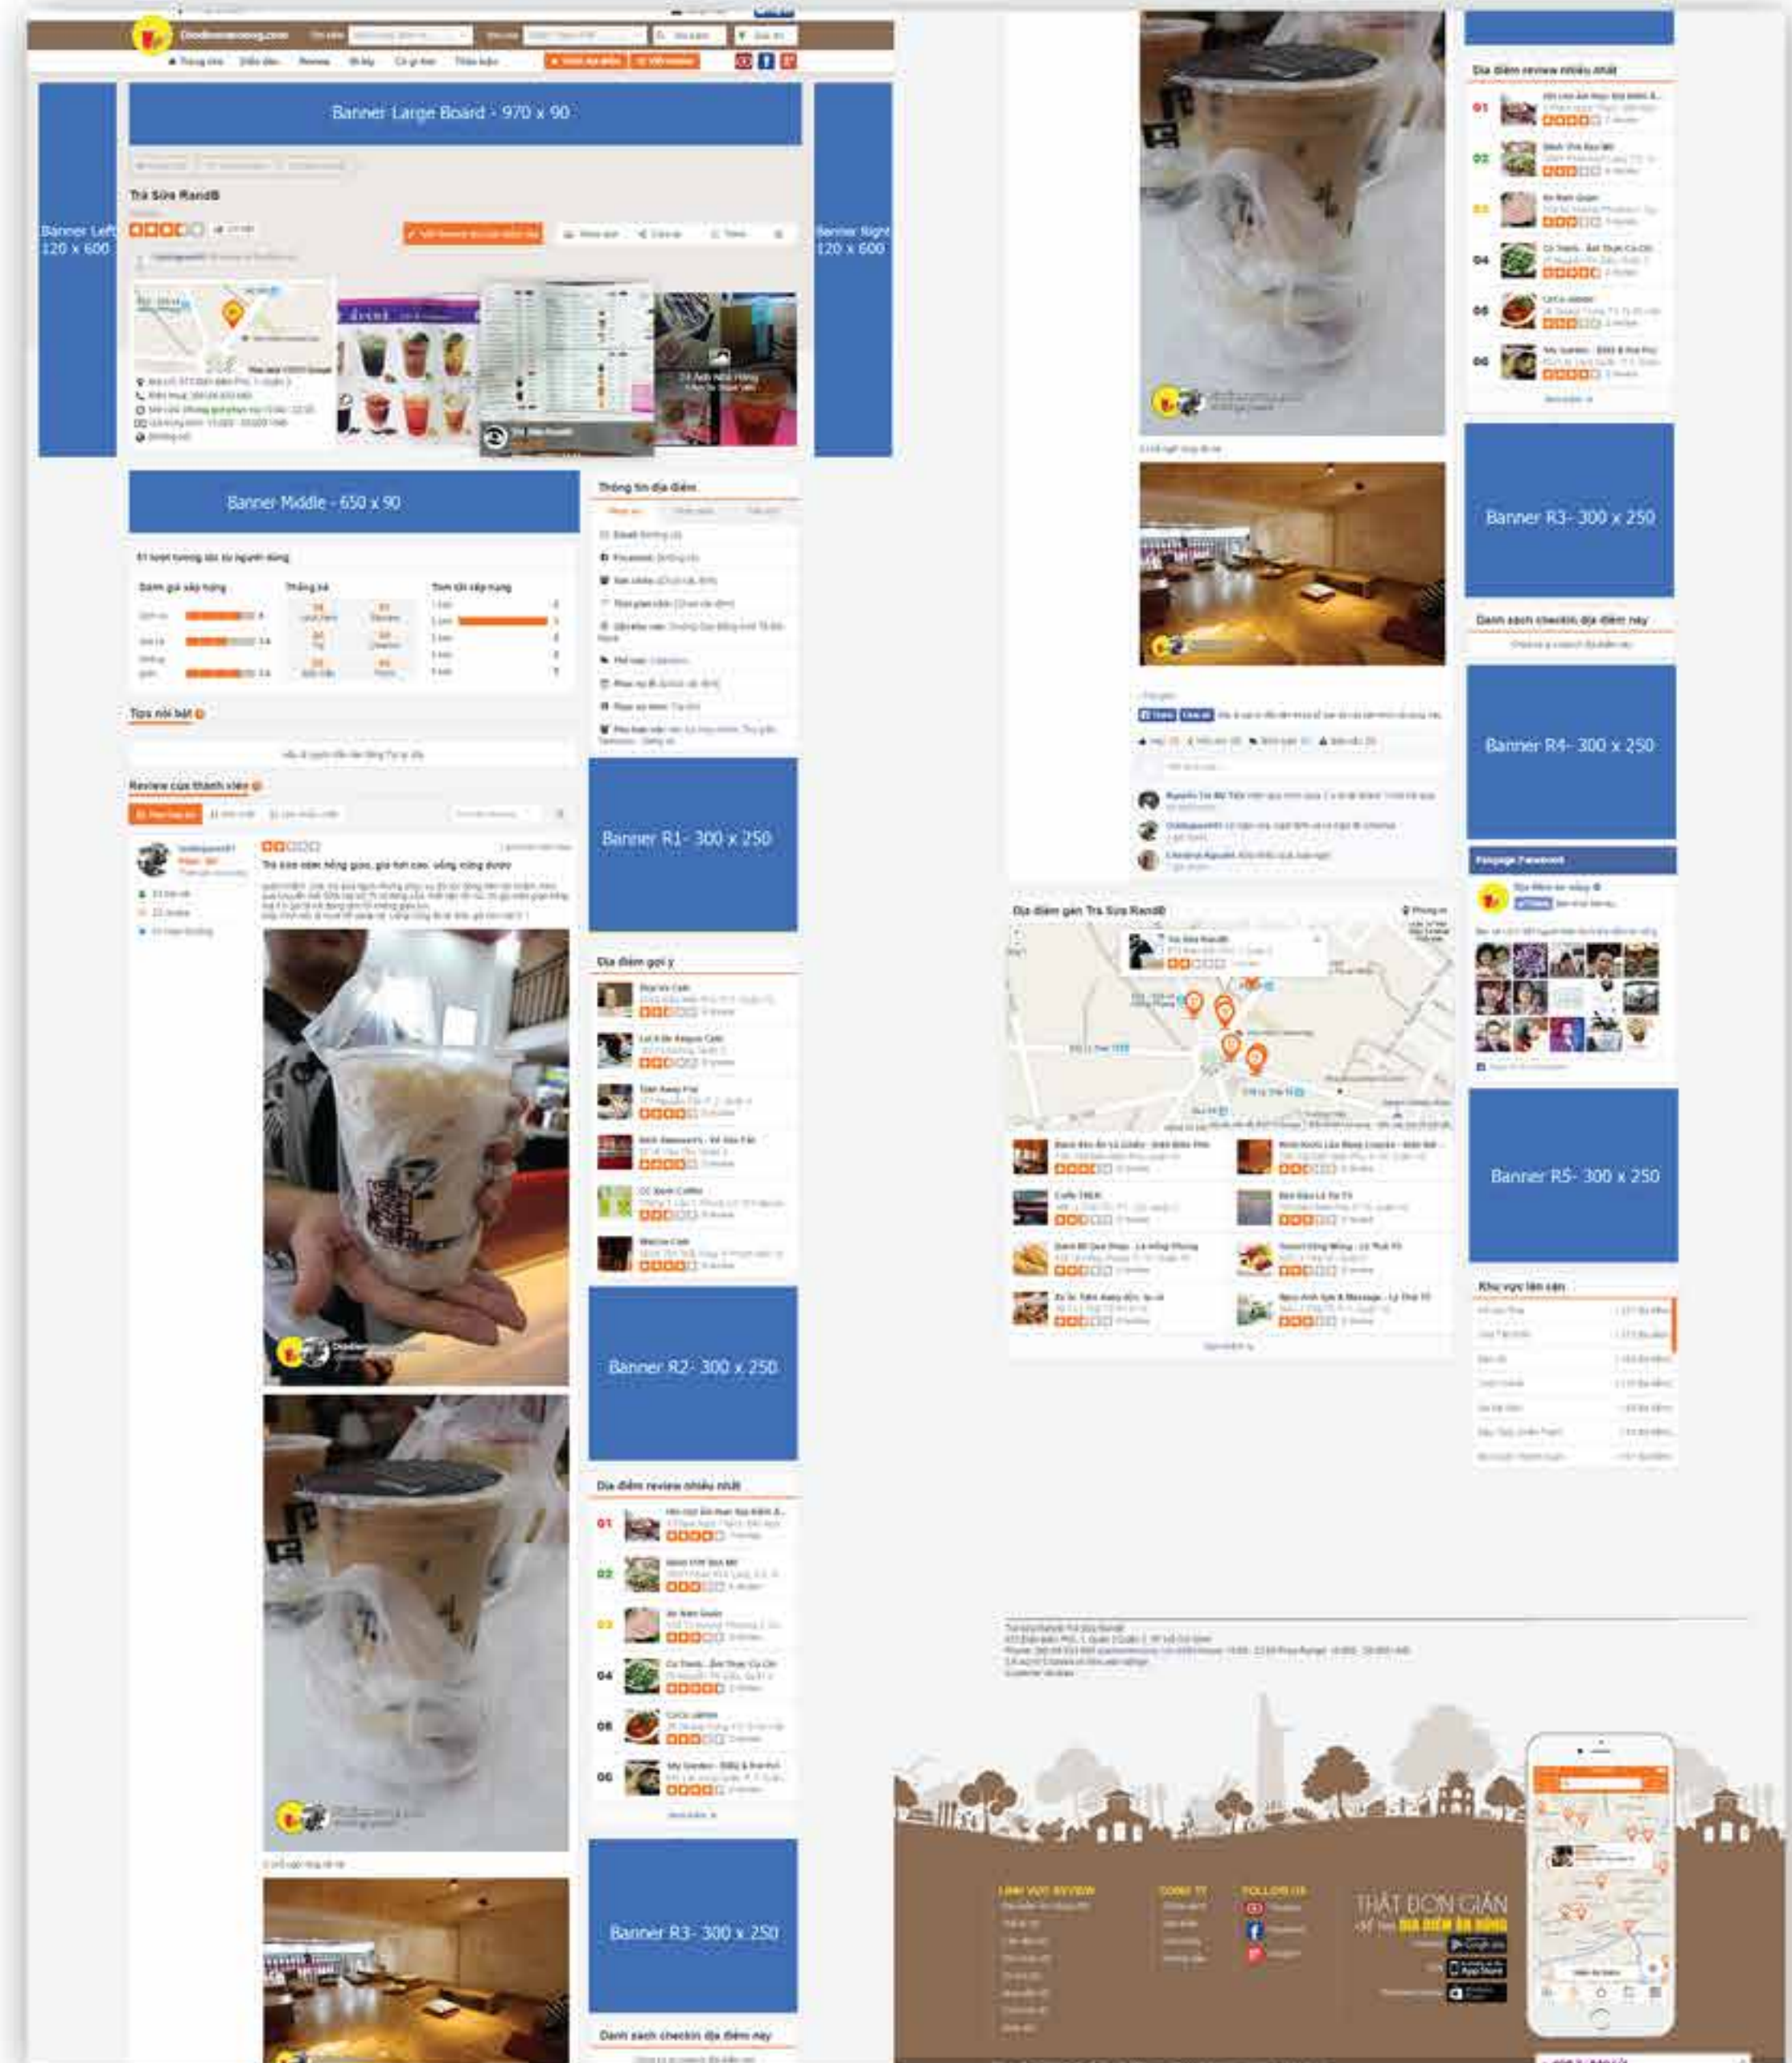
Banner Large Board - 970 x 90

Banner Left 120 x 600

Banner Right 120 x 600

Trà Sữa RandB

Banner Middle - 650 x 90

Thông tin địa điểm

Tips nổi bật

Review của thành viên

Trà sữa thơm hồng giòn, giá hơi cao, uống cũng được

Banner R1- 300 x 250

Địa điểm gợi ý

Banner R2- 300 x 250

Địa điểm review nhiều nhất

01

02

03

04

05

06

Banner R3- 300 x 250

Danh sách checkin địa điểm này

Địa điểm review nhiều nhất

01

02

03

04

05

06

Banner R3- 300 x 250

Danh sách checkin địa điểm này

Banner R4- 300 x 250

Fanpage Facebook

Địa điểm gần Trà Sữa RandB

Banner R5- 300 x 250

Khu vực lân cận

THẬT ĐƠN GIẢN
để tìm ĐỊA ĐIỂM ĂN UỐNG

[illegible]